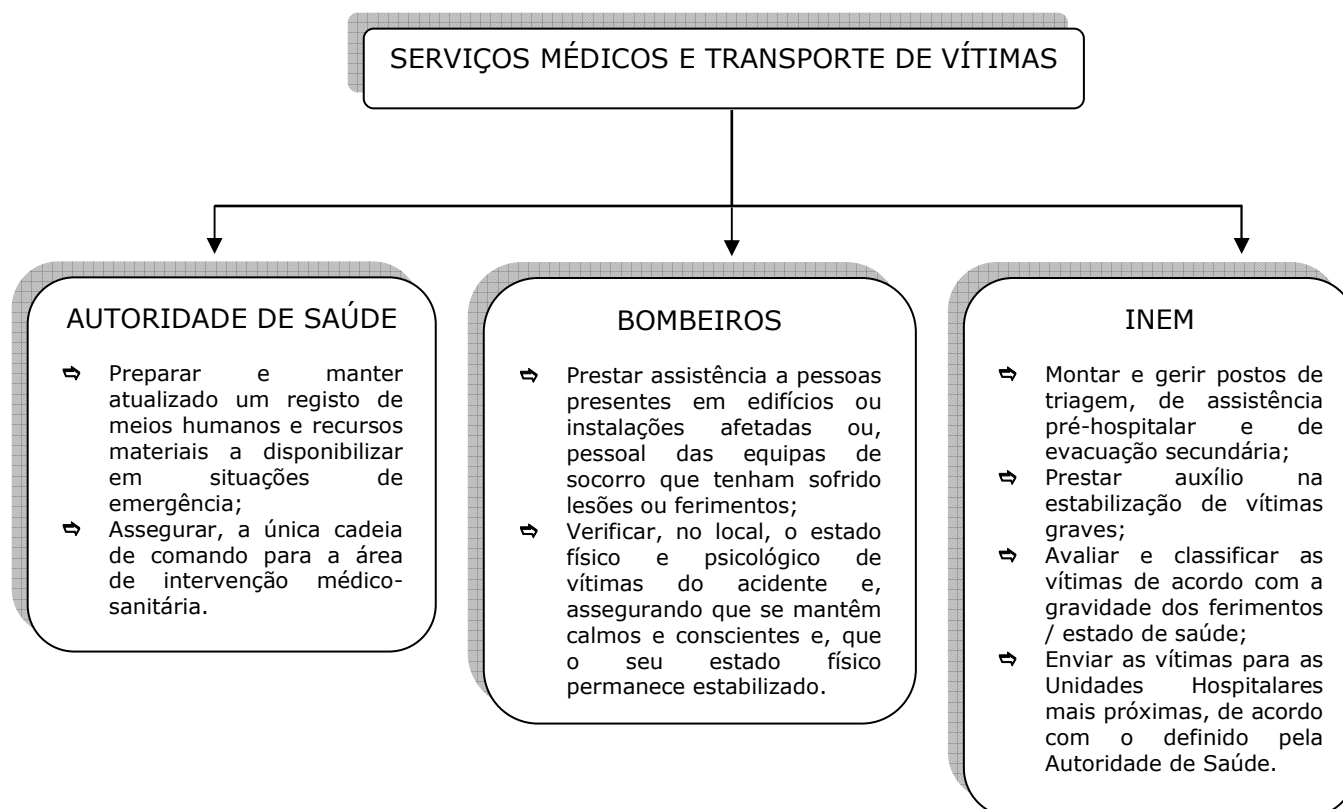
SERVIÇOS MÉDICOS E TRANSPORTE DE VÍTIMAS

AUTORIDADE DE SAÚDE

⇨ Preparar e manter atualizado um registo de meios humanos e recursos materiais a disponibilizar em situações de emergência;
⇨ Assegurar, a única cadeia de comando para a área de intervenção médico-sanitária.

BOMBEIROS

⇨ Prestar assistência a pessoas presentes em edifícios ou instalações afetadas ou, pessoal das equipas de socorro que tenham sofrido lesões ou ferimentos;
⇨ Verificar, no local, o estado físico e psicológico de vítimas do acidente e, assegurando que se mantêm calmos e conscientes e, que o seu estado físico permanece estabilizado.

INEM

⇨ Montar e gerir postos de triagem, de assistência pré-hospitalar e de evacuação secundária;
⇨ Prestar auxílio na estabilização de vítimas graves;
⇨ Avaliar e classificar as vítimas de acordo com a gravidade dos ferimentos / estado de saúde;
⇨ Enviar as vítimas para as Unidades Hospitalares mais próximas, de acordo com o definido pela Autoridade de Saúde.